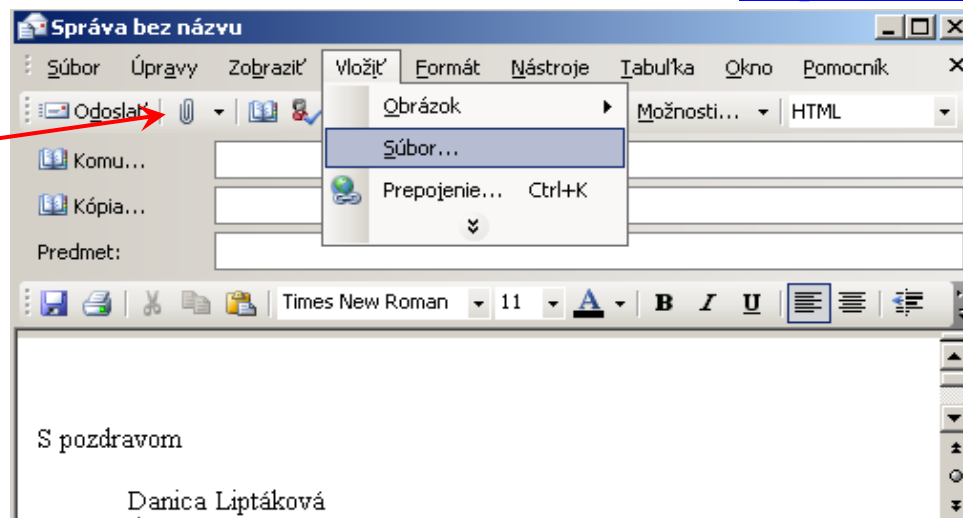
Správa bez názvu

Súbor Úpravy Zobraziť Vložiť Formát Nástroje Tabuľka Okno Pomocník

Odoslať

Obrázok

Súbor...

Prepojenie... Ctrl+K

Možnosti... HTML

Komu...

Kópia...

Predmet:

Times New Roman 11 A B I U

S pozdravom

Danica Liptáková